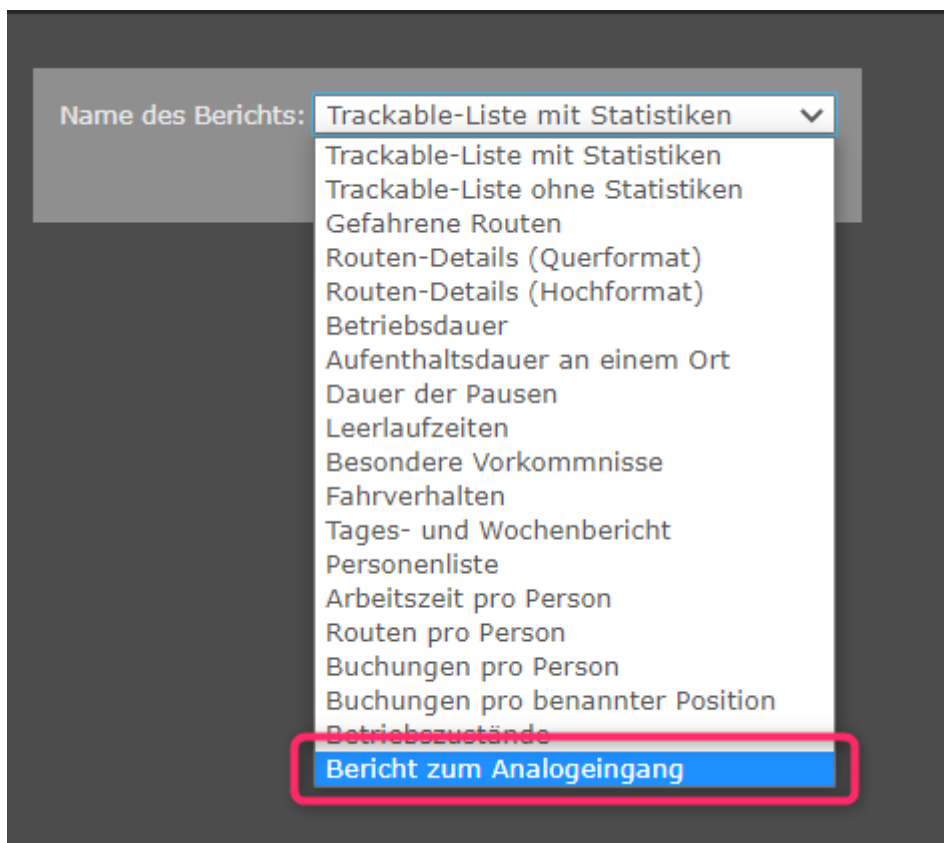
Name des Berichts: Trackable-Liste mit Statistiken

Trackable-Liste mit Statistiken
Trackable-Liste ohne Statistiken
Gefahrene Routen
Routen-Details (Querformat)
Routen-Details (Hochformat)
Betriebsdauer
Aufenthaltsdauer an einem Ort
Dauer der Pausen
Leerlaufzeiten
Besondere Vorkommnisse
Fahrverhalten
Tages- und Wochenbericht
Personenliste
Arbeitszeit pro Person
Routen pro Person
Buchungen pro Person
Buchungen pro benannter Position
Betriebszustände
Bericht zum Analogeingang